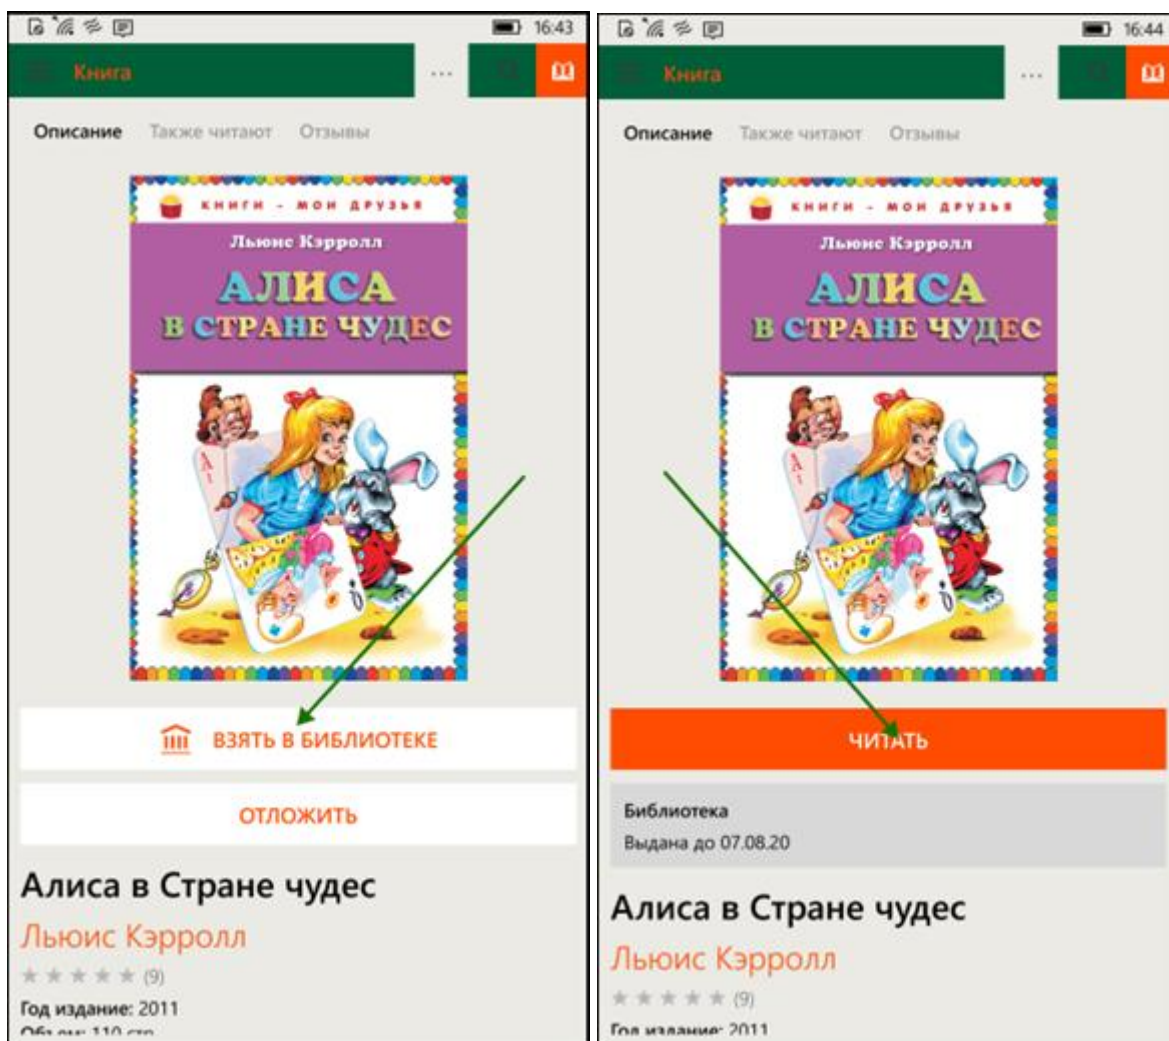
16:43

Книга

...

Описание Также читают Отзывы

КНИГИ – МОИ ДРУЗЬЯ

Льюис Кэрролл

АЛИСА В СТРАНЕ ЧУДЕС

ВЗЯТЬ В БИБЛИОТЕКЕ

ОТЛОЖИТЬ

Алиса в Стране чудес

Льюис Кэрролл

(9)

Год издание: 2011

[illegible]

16:44

Книга

...

Описание Также читают Отзывы

КНИГИ – МОИ ДРУЗЬЯ

Льюис Кэрролл

АЛИСА В СТРАНЕ ЧУДЕС

ЧИТАТЬ

Библиотека

Выдана до 07.08.20

Алиса в Стране чудес

Льюис Кэрролл

(9)

Год издание: 2011